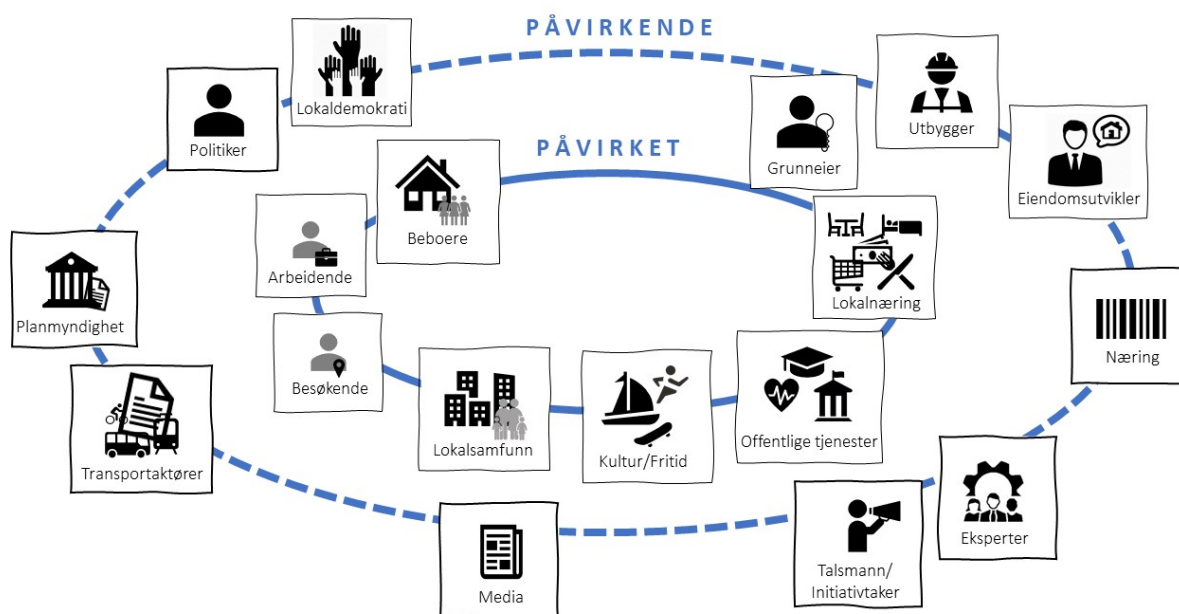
PÅVIRKENDE

PÅVIRKET

Lokaldemokrati

Politiker

Grunneier

Utbygger

Eiendomsutvikler

Beboere

Arbeidende

Lokalnæring

Planmyndighet

Næring

Besøkende

Lokalsamfunn

Kultur/Fritid

Offentlige tjenester

Transportaktører

Eksperter

Media

Talsmann/ Initiativtaker